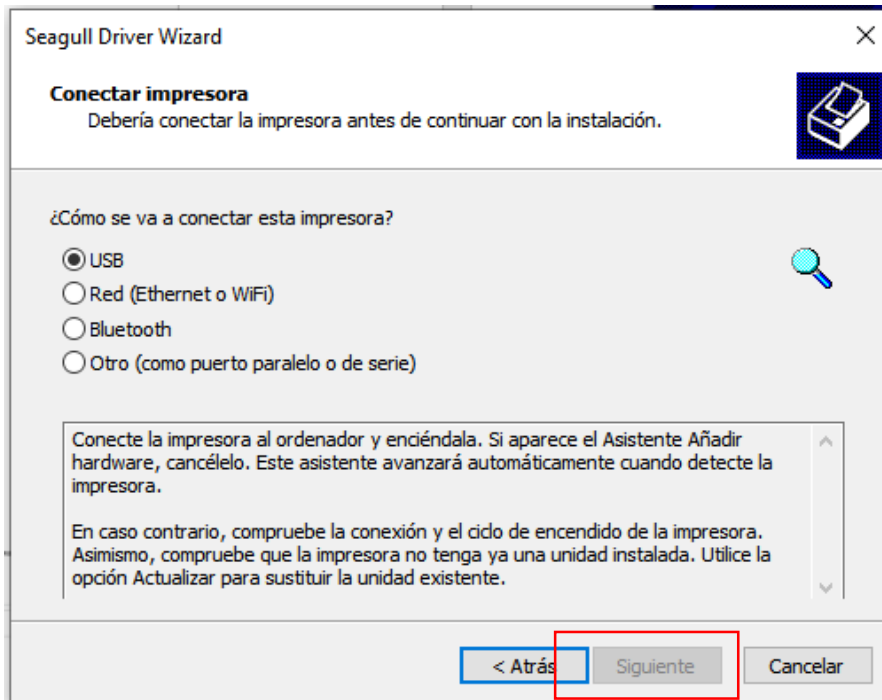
Seagull Driver Wizard

Conectar impresora
Debería conectar la impresora antes de continuar con la instalación.

¿Cómo se va a conectar esta impresora?

USB
Red (Ethernet o WiFi)
Bluetooth
Otro (como puerto paralelo o de serie)

Conecte la impresora al ordenador y enciéndala. Si aparece el Asistente Añadir hardware, cancélelo. Este asistente avanzará automáticamente cuando detecte la impresora.

En caso contrario, compruebe la conexión y el ciclo de encendido de la impresora. Asimismo, compruebe que la impresora no tenga ya una unidad instalada. Utilice la opción Actualizar para sustituir la unidad existente.

< Atrás
Siguiente
Cancelar